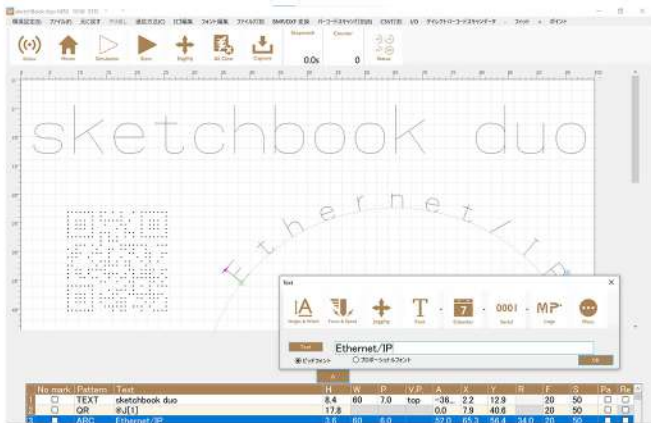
sketchbook duo

Ethernet/IP

0.0s
0

Text

Ethernet/IP

ピッチフォント
プロポーショナルフォント

| | No mark | Pattern | Text | H | W | P | V.P | A | X | Y | R | F | S | Pa | Re |
|---|---|---|---|---|---|---|---|---|---|---|---|---|---|---|---|
| 1 | ☐ | TEXT | sketchbook duo | 8.4 | 60 | 7.0 | top | -36. | 2.2 | 12.9 | | 20 | 50 | ☐ | ☐ |
| 2 | ☐ | QR | @J[1] | 17.8 | | | | 0.0 | 7.9 | 40.6 | | 20 | 50 | ☐ | ☐ |
| 3 | ■ | ARC | Ethernet/IP | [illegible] | 60 | 6.0 | | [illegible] | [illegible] | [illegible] | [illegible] | 20 | 50 | ☐ | ☐ |